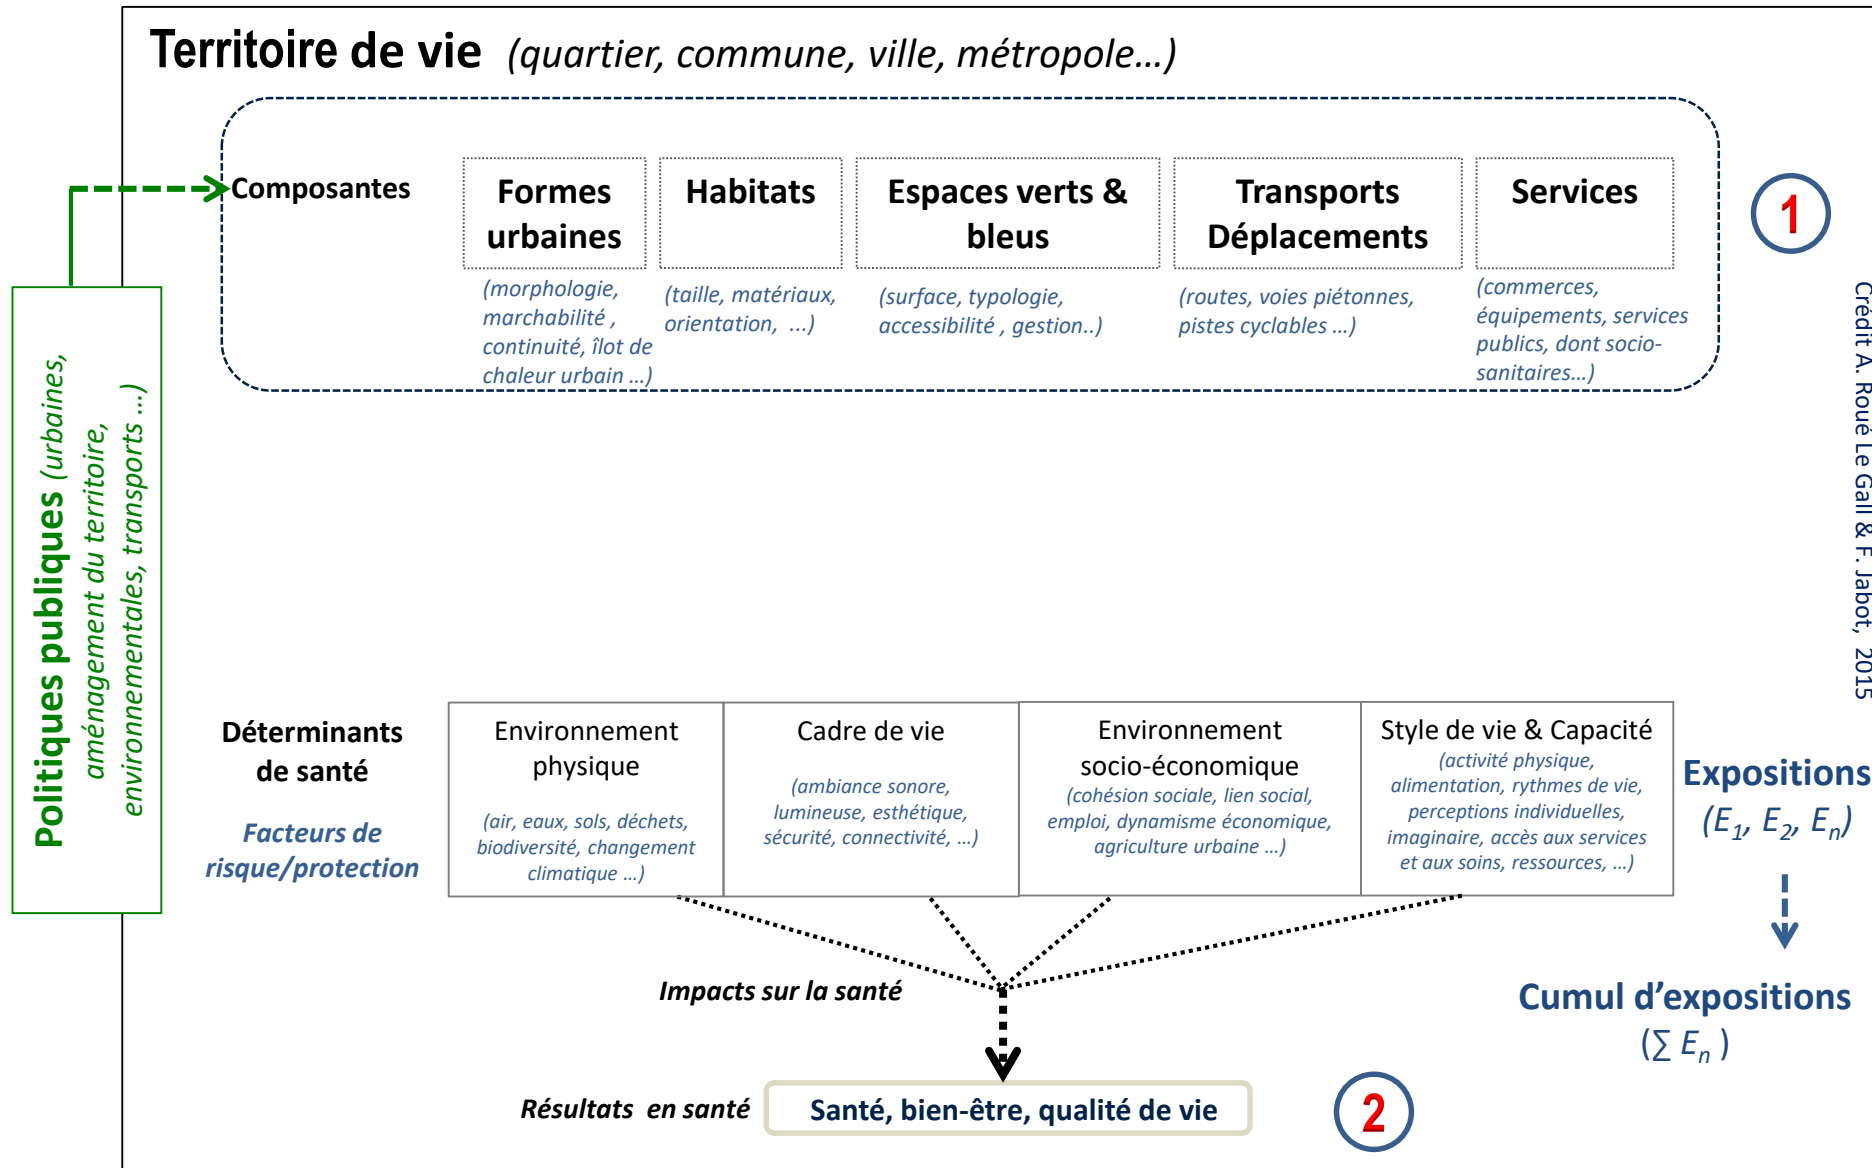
Territoire de vie (quartier, commune, ville, métropole…)

Composantes

Formes urbaines
(morphologie, marchabilité , continuité, îlot de chaleur urbain …)

Habitats
(taille, matériaux, orientation, …)

Espaces verts & bleus
(surface, typologie, accessibilité , gestion..)

Transports Déplacements
(routes, voies piétonnes, pistes cyclables …)

Services
(commerces, équipements, services publics, dont socio-sanitaires…)

1

Crédit A. Roué Le Gall & F. Jabot, 2015

Politiques publiques (urbaines, aménagement du territoire, environnementales, transports …)

Déterminants de santé

Facteurs de risque/protection

| Environnement physique (air, eaux, sols, déchets, biodiversité, changement climatique …) | Cadre de vie (ambiance sonore, lumineuse, esthétique, sécurité, connectivité, …) | Environnement socio-économique (cohésion sociale, lien social, emploi, dynamisme économique, agriculture urbaine …) | Style de vie & Capacité (activité physique, alimentation, rythmes de vie, perceptions individuelles, imaginaire, accès aux services et aux soins, ressources, …) |
|---|---|---|---|

Expositions
($E_1$, $E_2$, $E_n$)

Cumul d’expositions
($\sum E_n$ )

Impacts sur la santé

Résultats en santé

Santé, bien-être, qualité de vie

2